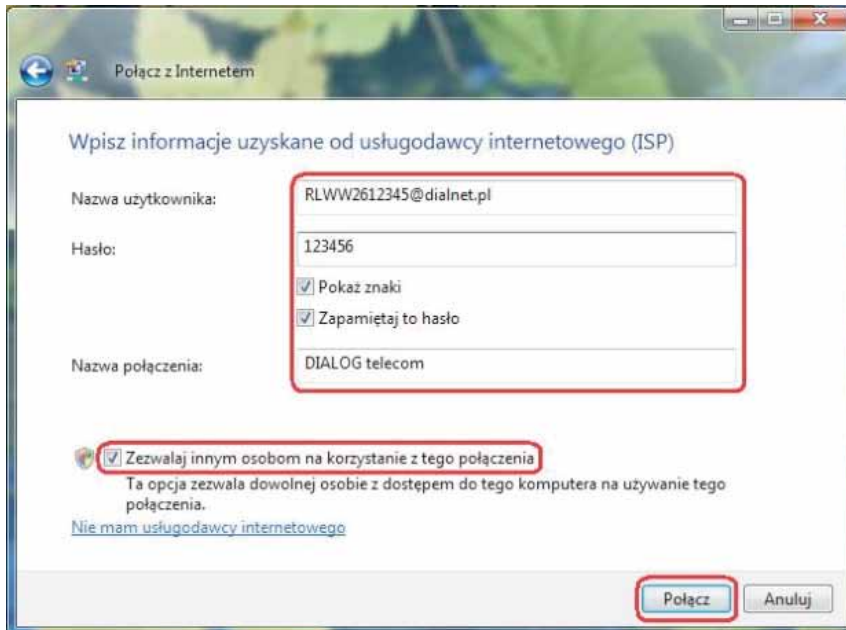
Połącz z Internetem

Wpisz informacje uzyskane od usługodawcy internetowego (ISP)

Nazwa użytkownika: RLWW2612345@dialnet.pl

Hasło: 123456

Pokaż znaki

Zapamiętaj to hasło

Nazwa połączenia: DIALOG telecom

Zezwalaj innym osobom na korzystanie z tego połączenia

Ta opcja zezwala dowolnej osobie z dostępem do tego komputera na używanie tego połączenia.

Nie mam usługodawcy internetowego

Połącz

Anuluj